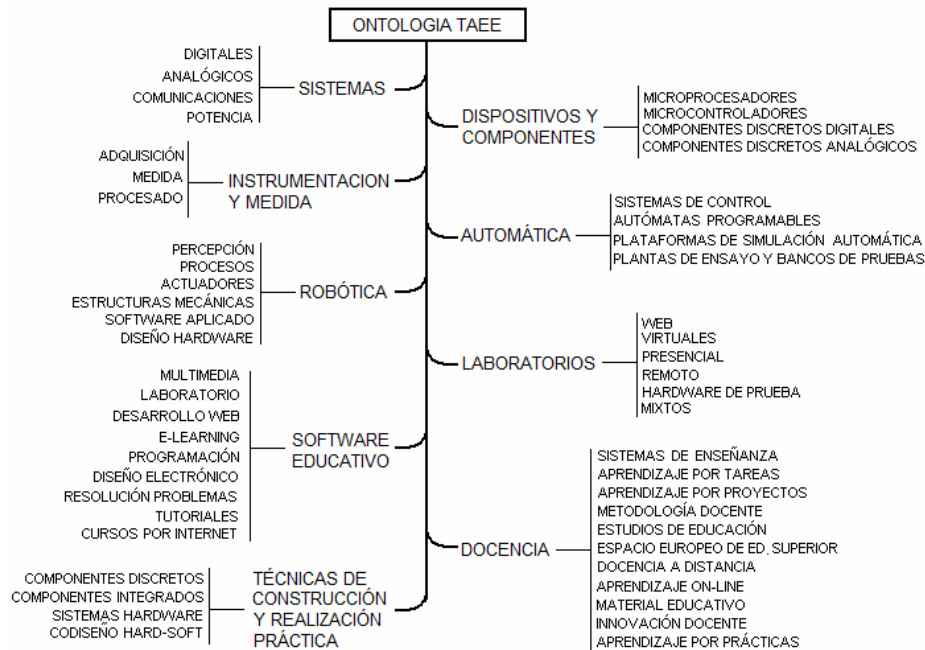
ONTOLOGIA TAEE

SISTEMAS
DIGITALES
ANALÓGICOS
COMUNICACIONES
POTENCIA

INSTRUMENTACION Y MEDIDA
ADQUISICIÓN
MEDIDA
PROCESADO

ROBÓTICA
PERCEPCIÓN
PROCESOS
ACTUADORES
ESTRUCTURAS MECÁNICAS
SOFTWARE APLICADO
DISEÑO HARDWARE

SOFTWARE EDUCATIVO
MULTIMEDIA
LABORATORIO
DESARROLLO WEB
E-LEARNING
PROGRAMACIÓN
DISEÑO ELECTRÓNICO
RESOLUCIÓN PROBLEMAS
TUTORIALES
CURSOS POR INTERNET

TÉCNICAS DE CONSTRUCCIÓN Y REALIZACIÓN PRÁCTICA
COMPONENTES DISCRETOS
COMPONENTES INTEGRADOS
SISTEMAS HARDWARE
CODISEÑO HARD-SOFT

DISPOSITIVOS Y COMPONENTES
MICROPROCESADORES
MICROCONTROLADORES
COMPONENTES DISCRETOS DIGITALES
COMPONENTES DISCRETOS ANALÓGICOS

AUTOMÁTICA
SISTEMAS DE CONTROL
AUTÓMATAS PROGRAMABLES
PLATAFORMAS DE SIMULACIÓN AUTOMÁTICA
PLANTAS DE ENSAYO Y BANCOS DE PRUEBAS

LABORATORIOS
WEB
VIRTUALES
PRESENCIAL
REMOTO
HARDWARE DE PRUEBA
MIXTOS

DOCENCIA
SISTEMAS DE ENSEÑANZA
APRENDIZAJE POR TAREAS
APRENDIZAJE POR PROYECTOS
METODOLOGÍA DOCENTE
ESTUDIOS DE EDUCACIÓN
ESPACIO EUROPEO DE ED. SUPERIOR
DOCENCIA A DISTANCIA
APRENDIZAJE ON-LINE
MATERIAL EDUCATIVO
INNOVACIÓN DOCENTE
APRENDIZAJE POR PRÁCTICAS